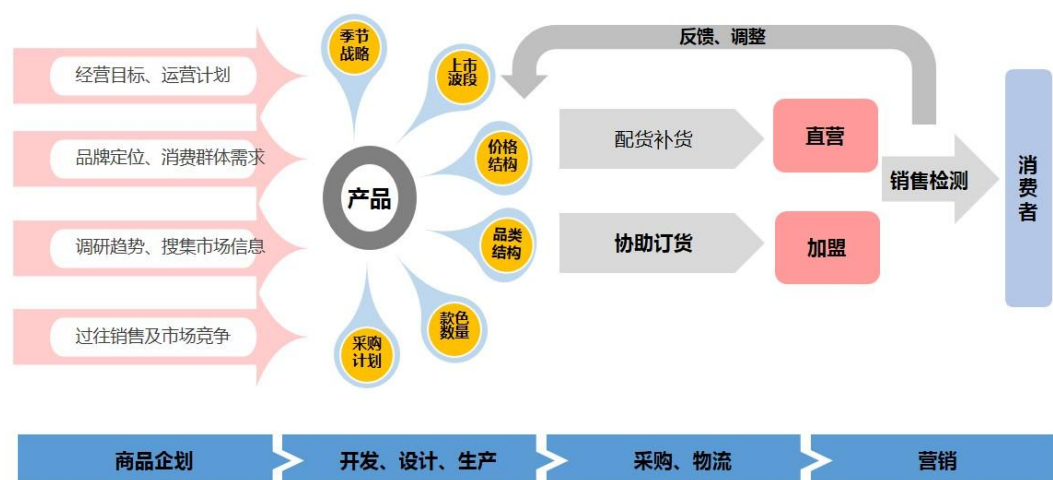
经营目标、运营计划

品牌定位、消费群体需求

调研趋势、搜集市场信息

过往销售及市场竞争

季节战略

上市波段

价格结构

品类结构

款色数量

采购计划

产品

反馈、调整

配货补货

直营

协助订货

加盟

销售检测

消费者

商品企划

开发、设计、生产

采购、物流

营销